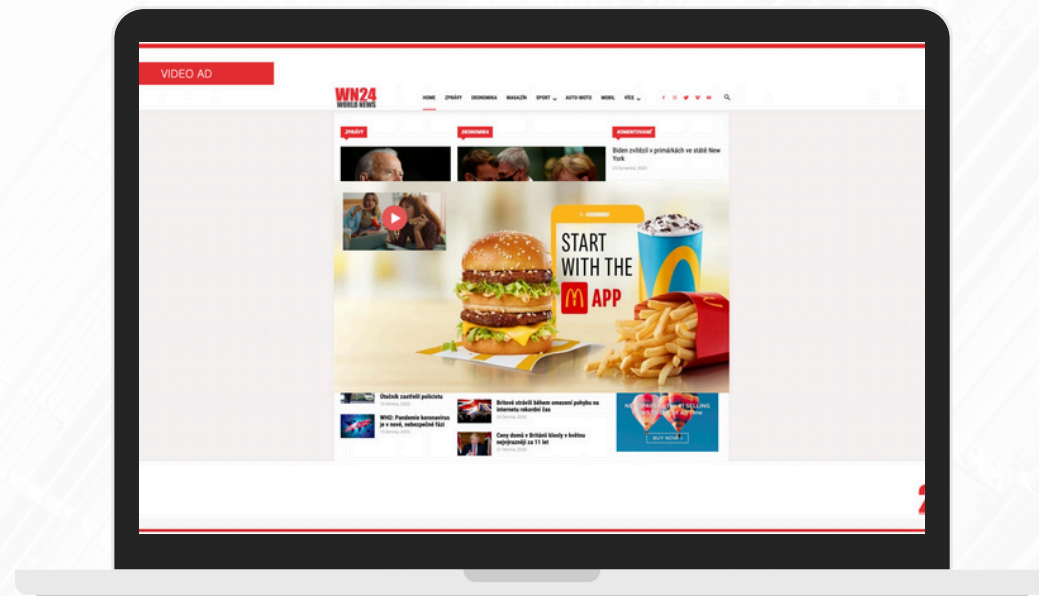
VIDEO AD

WN24
WORLD NEWS

HOME ZPRÁVY EKONOMIKA MAGAZÍN SPORT AUTO-MOTO MOBIL VÍCE

ZPRÁVY

EKONOMIKA

KOMENTOVANÉ

Biden zvítězil v primárkách ve státě New York

START WITH THE APP

Útočník zastřelil policistu

WHO: Pandemie koronaviru je v nové, nebezpečné fázi

Britové strávili během omezení pohybu na internetu rekordní čas

Ceny domů v Británii klesly v květnu nejrychleji za 11 let

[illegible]

BUY NOW

2